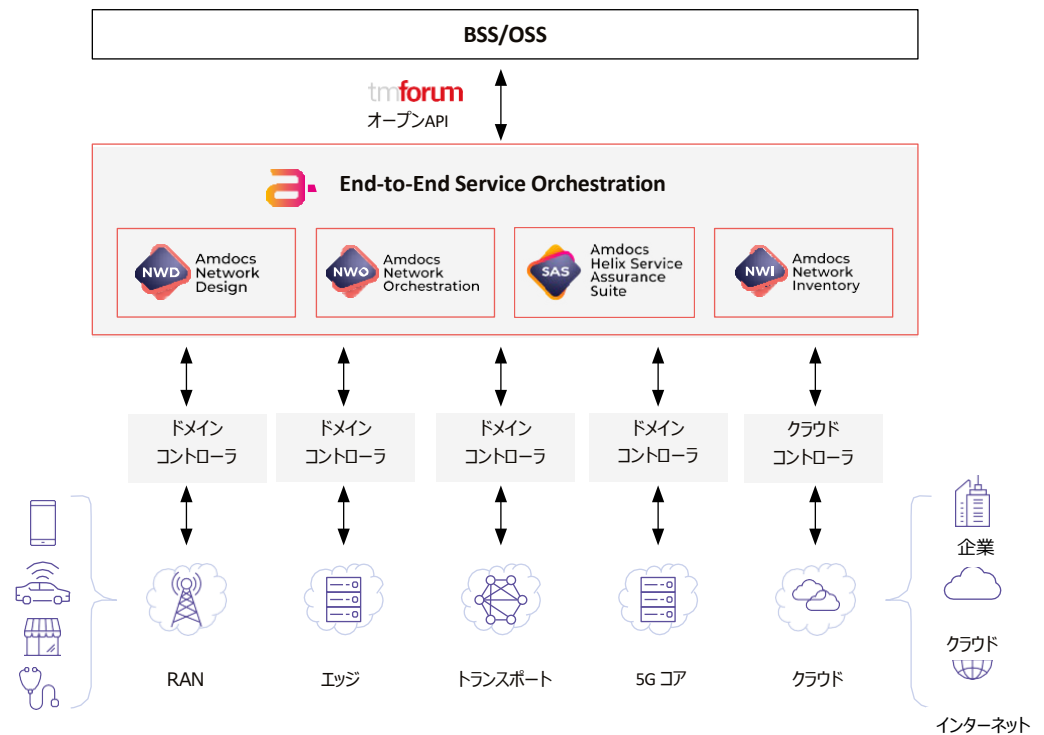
BSS/OSS

tmforum
オープンAPI

End-to-End Service Orchestration

NWD Amdocs Network Design

NWO Amdocs Network Orchestration

SAS Amdocs Helix Service Assurance Suite

NWI Amdocs Network Inventory

ドメイン コントローラ

ドメイン コントローラ

ドメイン コントローラ

ドメイン コントローラ

クラウド コントローラ

RAN

エッジ

トランスポート

5G コア

クラウド

企業

クラウド

インターネット